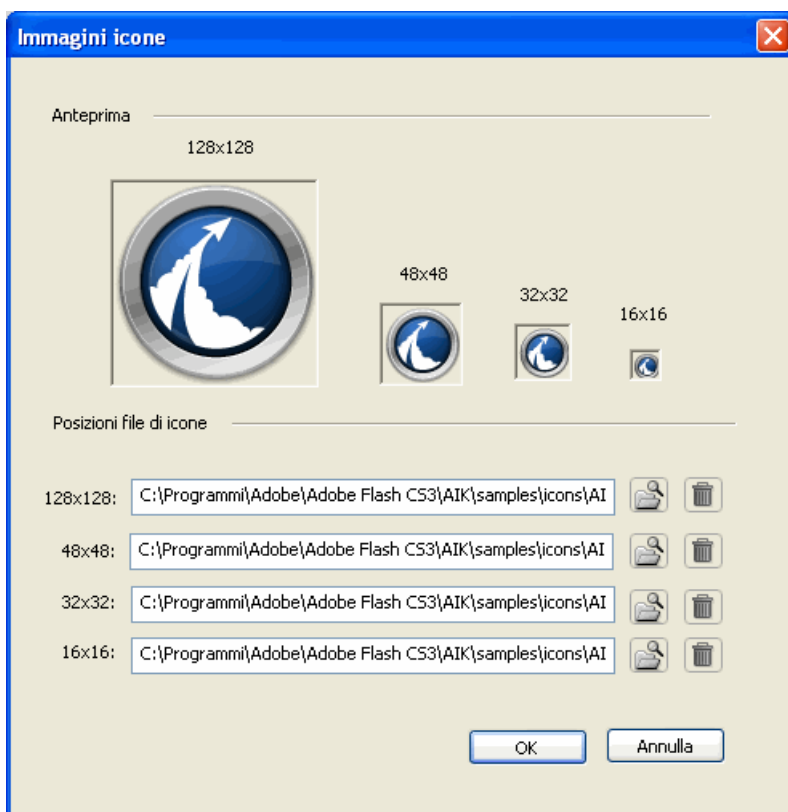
Immagini icone

Anteprima

128x128

48x48

32x32

16x16

Posizioni file di icone

128x128: C:\Programmi\Adobe\Adobe Flash CS3\AIK\samples\icons\AI

48x48: C:\Programmi\Adobe\Adobe Flash CS3\AIK\samples\icons\AI

32x32: C:\Programmi\Adobe\Adobe Flash CS3\AIK\samples\icons\AI

16x16: C:\Programmi\Adobe\Adobe Flash CS3\AIK\samples\icons\AI

OK

Annulla